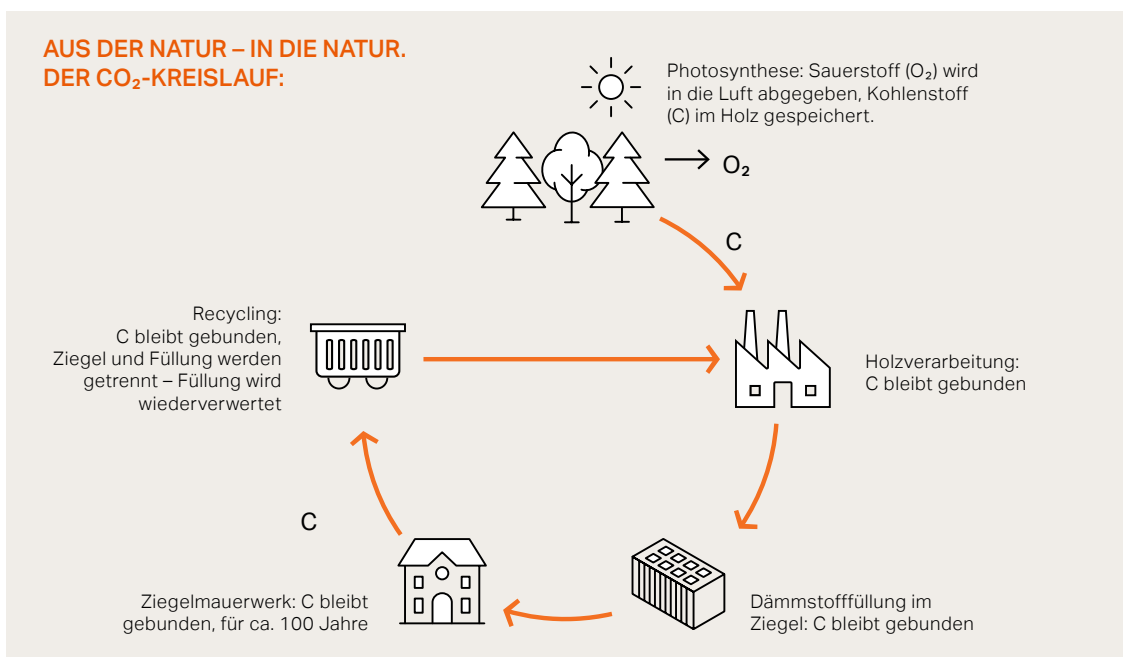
AUS DER NATUR – IN DIE NATUR.
DER $CO_2$-KREISLAUF:

Photosynthese: Sauerstoff ($O_2$) wird in die Luft abgegeben, Kohlenstoff (C) im Holz gespeichert.

$O_2$

C

Recycling:
C bleibt gebunden, Ziegel und Füllung werden getrennt – Füllung wird wiederverwertet

Holzverarbeitung:
C bleibt gebunden

C

Ziegelmauerwerk: C bleibt gebunden, für ca. 100 Jahre

Dämmstofffüllung im Ziegel: C bleibt gebunden